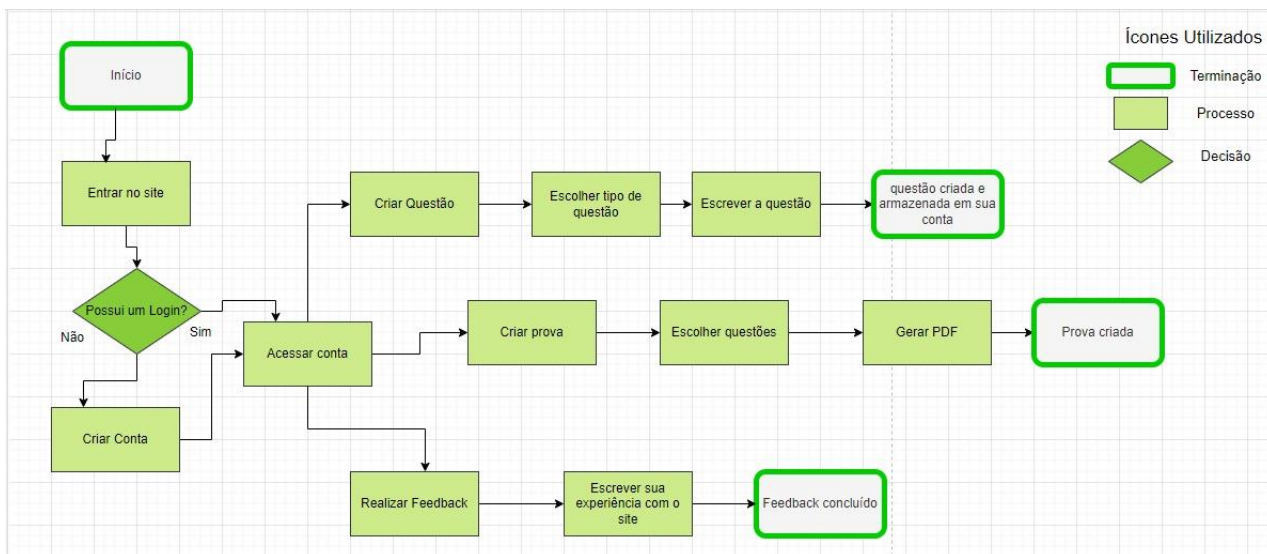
Ícones Utilizados

Terminação

Processo

Decisão

Início

Entrar no site

Possui um Login?

Não

Sim

Criar Conta

Acessar conta

Criar Questão

Escolher tipo de questão

Escrever a questão

questão criada e armazenada em sua conta

Criar prova

Escolher questões

Gerar PDF

Prova criada

Realizar Feedback

Escrever sua experiência com o site

Feedback concluído